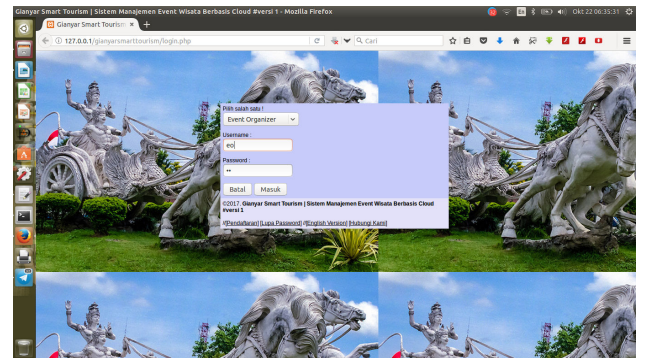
Gianyar Smart Tourism | Sistem Manajemen Event Wisata Berbasis Cloud #versi 1 - Mozilla Firefox

Okt 22 06:35:31

Gianyar Smart Touris ×

127.0.0.1/gianyarsmarttourism/login.php

Cari

Pilih salah satu !

Event Organizer

Username :

eo

Password :

••

Batal Masuk

©2017, Gianyar Smart Tourism | Sistem Manajemen Event Wisata Berbasis Cloud #versi 1

[Pendaftaran] [Lupa Password] [English Version] [Hubungi Kami]